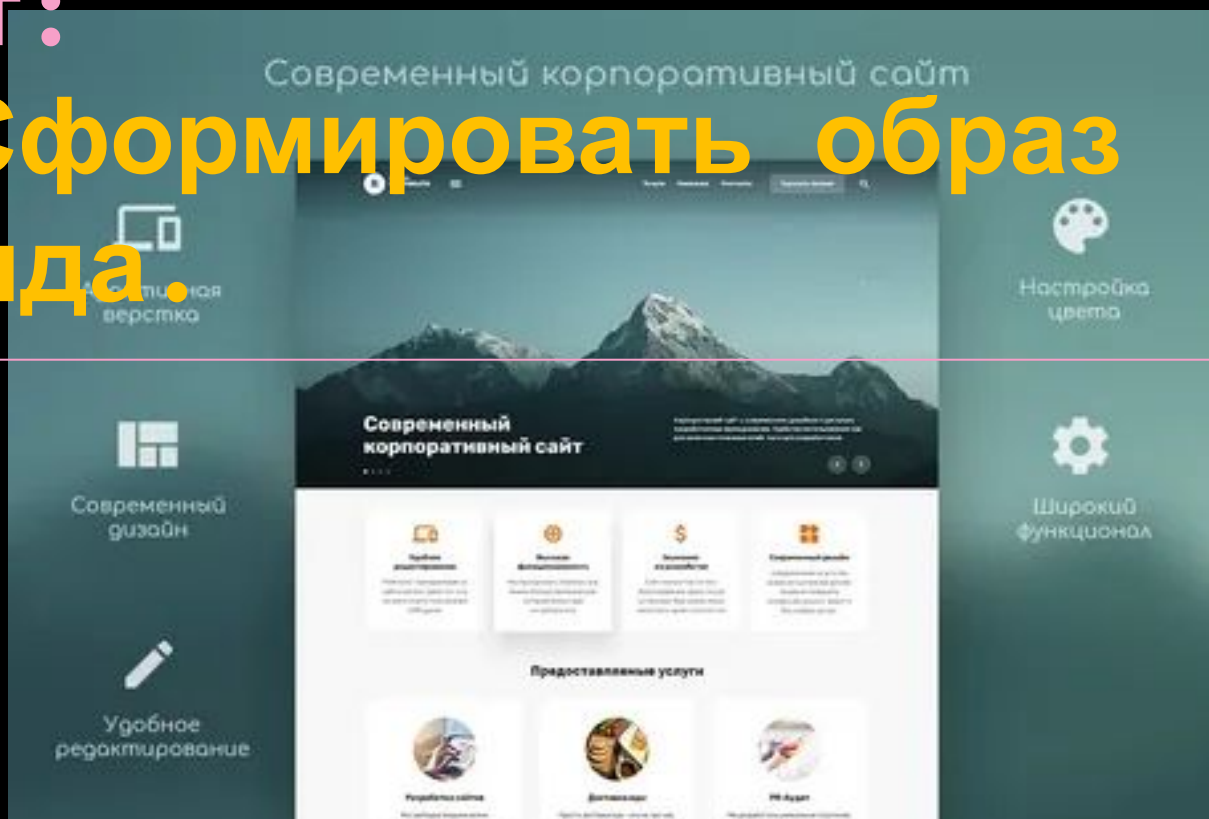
Современный корпоративный сайт

Сформировать образ

ида.

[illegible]тивная верстка

Настройка цвета

Современный корпоративный сайт

Современный дизайн

Широкий функционал

Предоставляемые услуги

Удобное редактирование